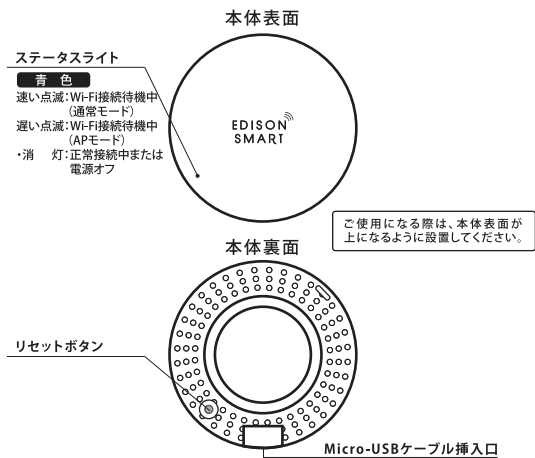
本体表面

ステータスライト

青色

速い点滅：Wi-Fi接続待機中（通常モード）

遅い点滅：Wi-Fi接続待機中（APモード）

・消　灯：正常接続中または電源オフ

EDISON SMART

ご使用になる際は、本体表面が上になるように設置してください。

本体裏面

リセットボタン

Micro-USBケーブル挿入口